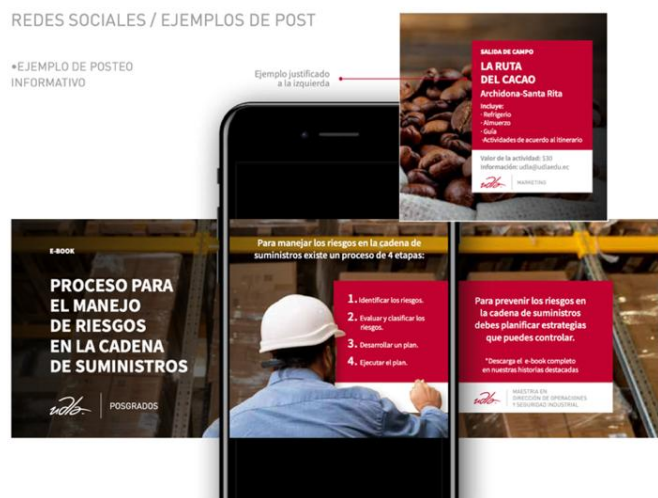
REDES SOCIALES / EJEMPLOS DE POST

•EJEMPLO DE POSTEO INFORMATIVO

Ejemplo justificado a la izquierda

SALIDA DE CAMPO
LA RUTA DEL CACAO
Archidona-Santa Rita
Incluye:
· Refrigerio
· Almuerzo
· Guía
· Actividades de acuerdo al itinerario
Valor de la actividad: $30
Información: udla@udla.edu.ec
udla | MARKETING

E-BOOK
PROCESO PARA EL MANEJO DE RIESGOS EN LA CADENA DE SUMINISTROS
udla | POSGRADOS

Para manejar los riesgos en la cadena de suministros existe un proceso de 4 etapas:
1. Identificar los riesgos.
2. Evaluar y clasificar los riesgos.
3. Desarrollar un plan.
4. Ejecutar el plan.

Para prevenir los riesgos en la cadena de suministros debes planificar estrategias que puedes controlar.
*Descarga el e-book completo en nuestras historias destacadas
udla | MAESTRÍA EN DIRECCIÓN DE OPERACIONES Y SEGURIDAD INDUSTRIAL